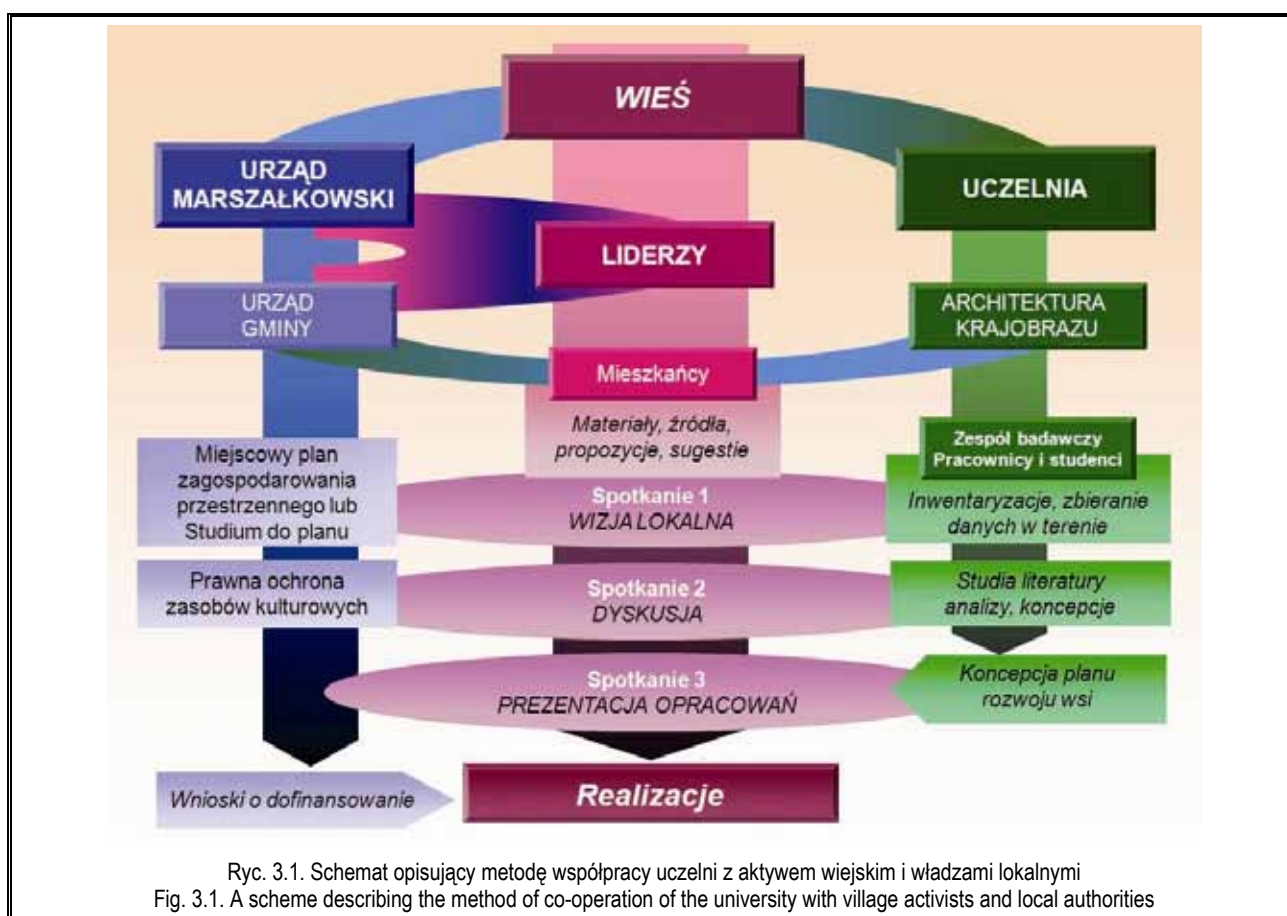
WIEŚ

URZĄD MARSZAŁKOWSKI

UCZELNIA

LIDERZY

URZĄD GMINY

ARCHITEKTURA KRAJOBRAZU

Mieszkańcy

Materiały, źródła, propozycje, sugestie

Miejscowy plan zagospodarowania przestrzennego lub Studium do planu

Zespół badawczy Pracownicy i studenci

Spotkanie 1
WIZJA LOKALNA

Inwentaryzacje, zbieranie danych w terenie

Prawna ochrona zasobów kulturowych

Spotkanie 2
DYSKUSJA

Studia literatury analizy, koncepcje

Spotkanie 3
PREZENTACJA OPRACOWAŃ

Koncepcja planu rozwoju wsi

Wnioski o dofinansowanie

Realizacje

Ryc. 3.1. Schemat opisujący metodę współpracy uczelni z aktywem wiejskim i władzami lokalnymi
Fig. 3.1. A scheme describing the method of co-operation of the university with village activists and local authorities